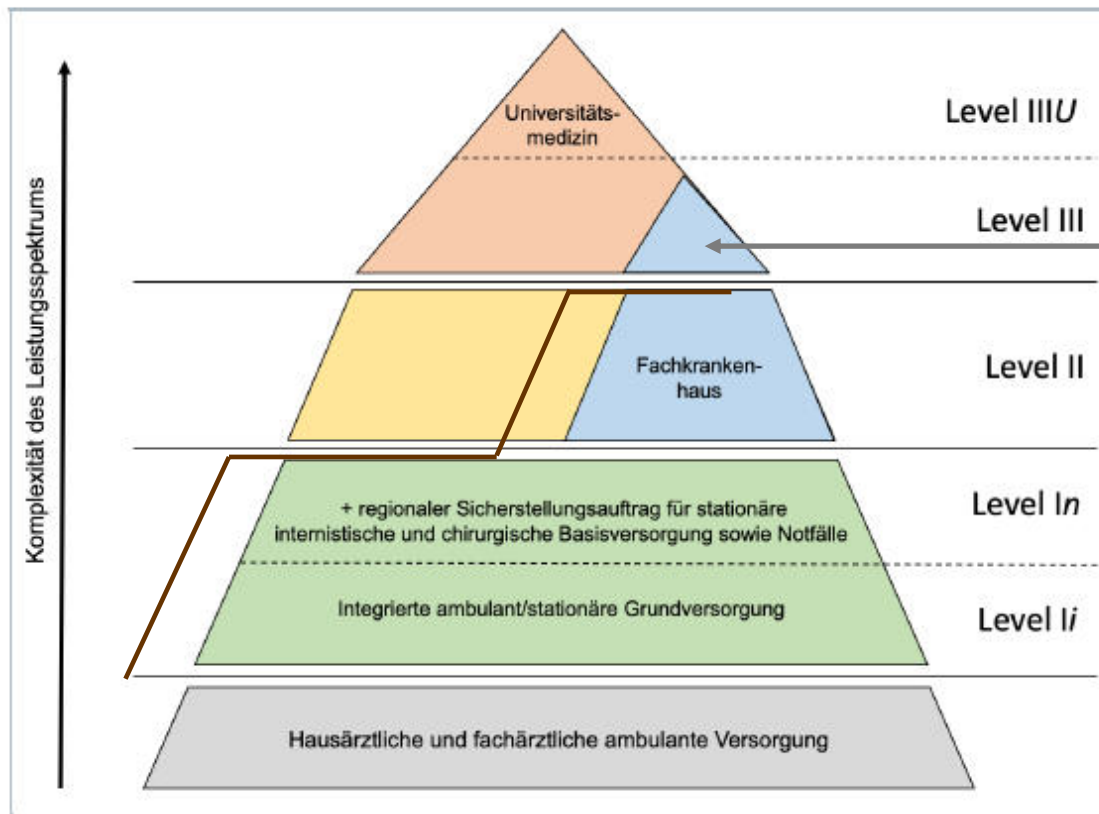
Komplexität des Leistungsspektrums

Universitätsmedizin

Level III*U*

Level III

Fachkrankenhaus

Level II

+ regionaler Sicherstellungsauftrag für stationäre internistische und chirurgische Basisversorgung sowie Notfälle

Level I*n*

Integrierte ambulant/stationäre Grundversorgung

Level I*i*

Hausärztliche und fachärztliche ambulante Versorgung